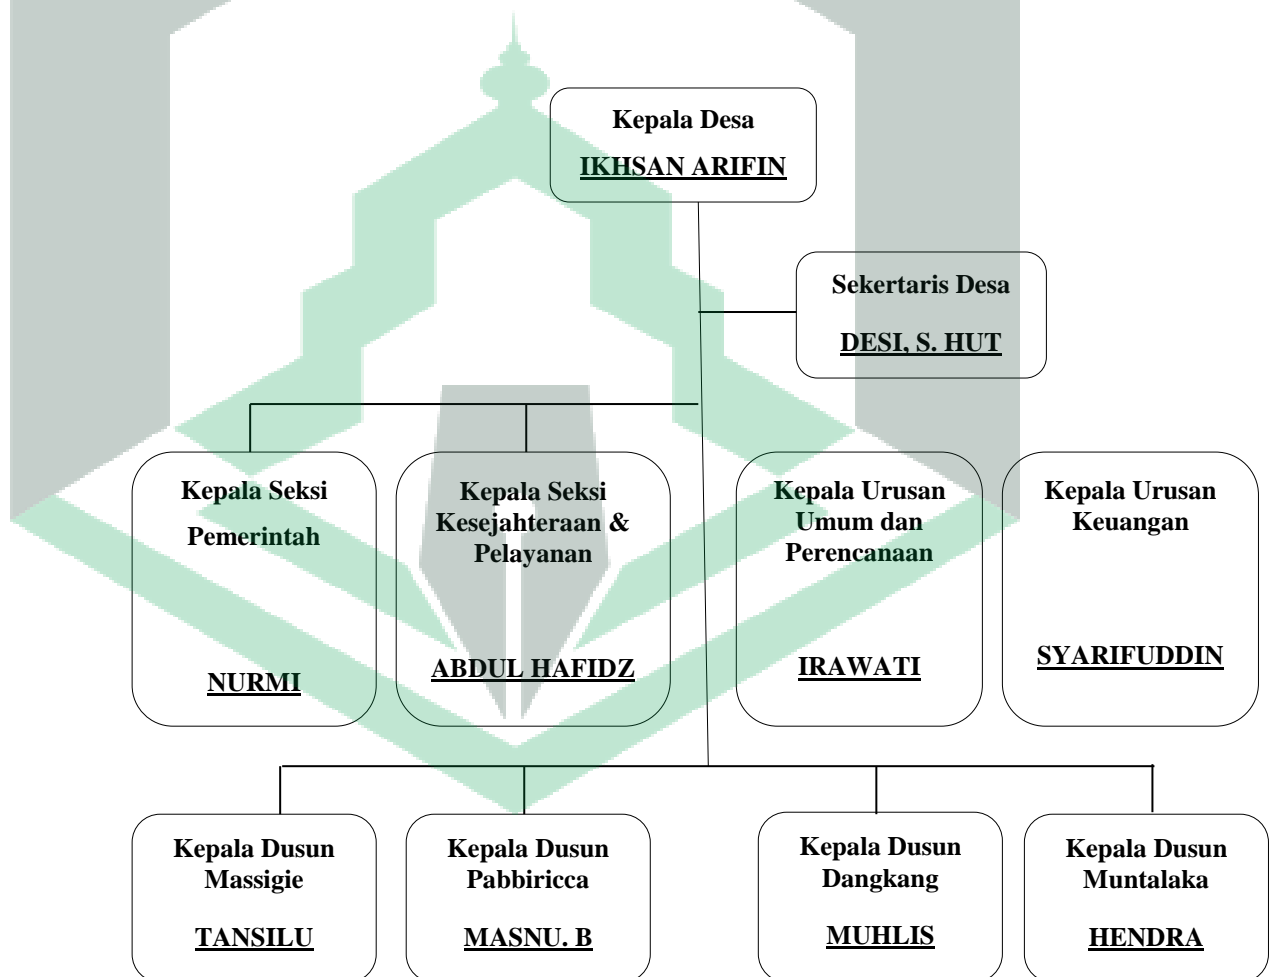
Kepala Desa
IKHSAN ARIFIN

Sekertaris Desa
DESI, S. HUT

Kepala Seksi
Pemerintah
NURMI

Kepala Seksi
Kesejahteraan & Pelayanan
ABDUL HAFIDZ

Kepala Urusan
Umum dan Perencanaan
IRAWATI

Kepala Urusan
Keuangan
SYARIFUDDIN

Kepala Dusun
Massigie
TANSILU

Kepala Dusun
Pabbiricca
MASNU. B

Kepala Dusun
Dangkang
MUHLIS

Kepala Dusun
Muntalaka
HENDRA